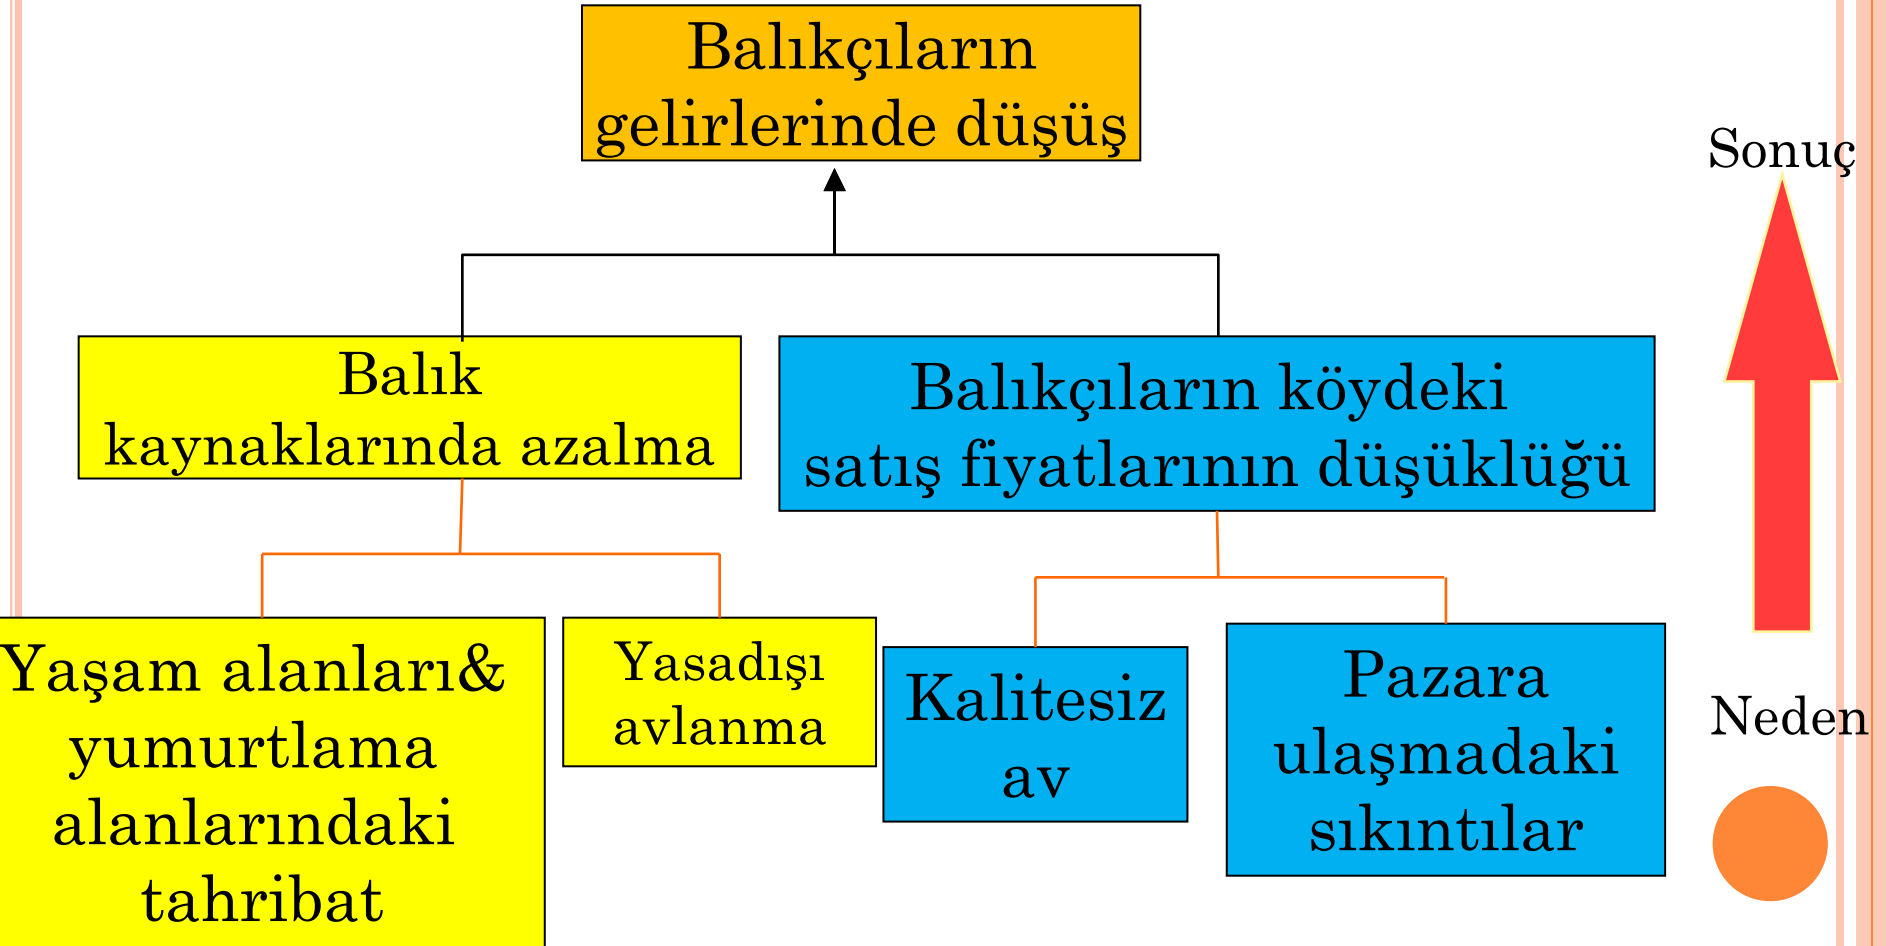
Balıkçıların gelirlerinde düşüş

Sonuç

Balık kaynaklarında azalma

Balıkçıların köydeki satış fiyatlarının düşüklüğü

Yaşam alanları& yumurtlama alanlarındaki tahribat

Yasadışı avlanma

Kalitesiz av

Pazara ulaşmadaki sıkıntılar

Neden